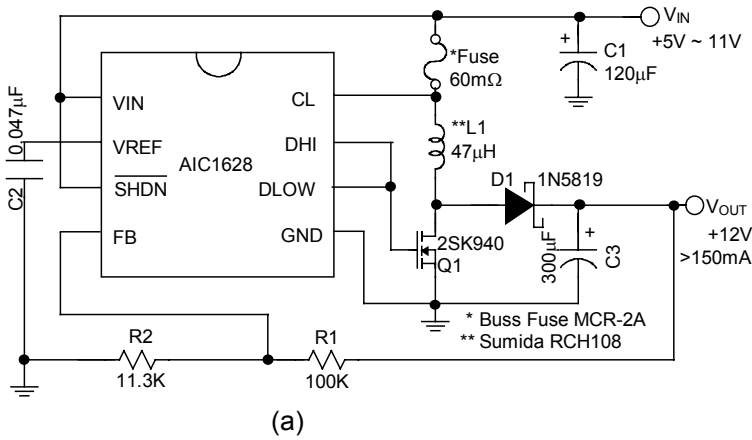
$V_{IN}$
+5V ~ 11V
*Fuse
60m$\Omega$
+
C1
120$\mu$F
0.047$\mu$F
C2
VIN
VREF
$\overline{SHDN}$
FB
AIC1628
CL
DHI
DLOW
GND
**L1
47$\mu$H
D1
1N5819
$V_{OUT}$
+12V
>150mA
2SK940
Q1
+
300$\mu$F
C3
* Buss Fuse MCR-2A
** Sumida RCH108
R2
11.3K
R1
100K
(a)